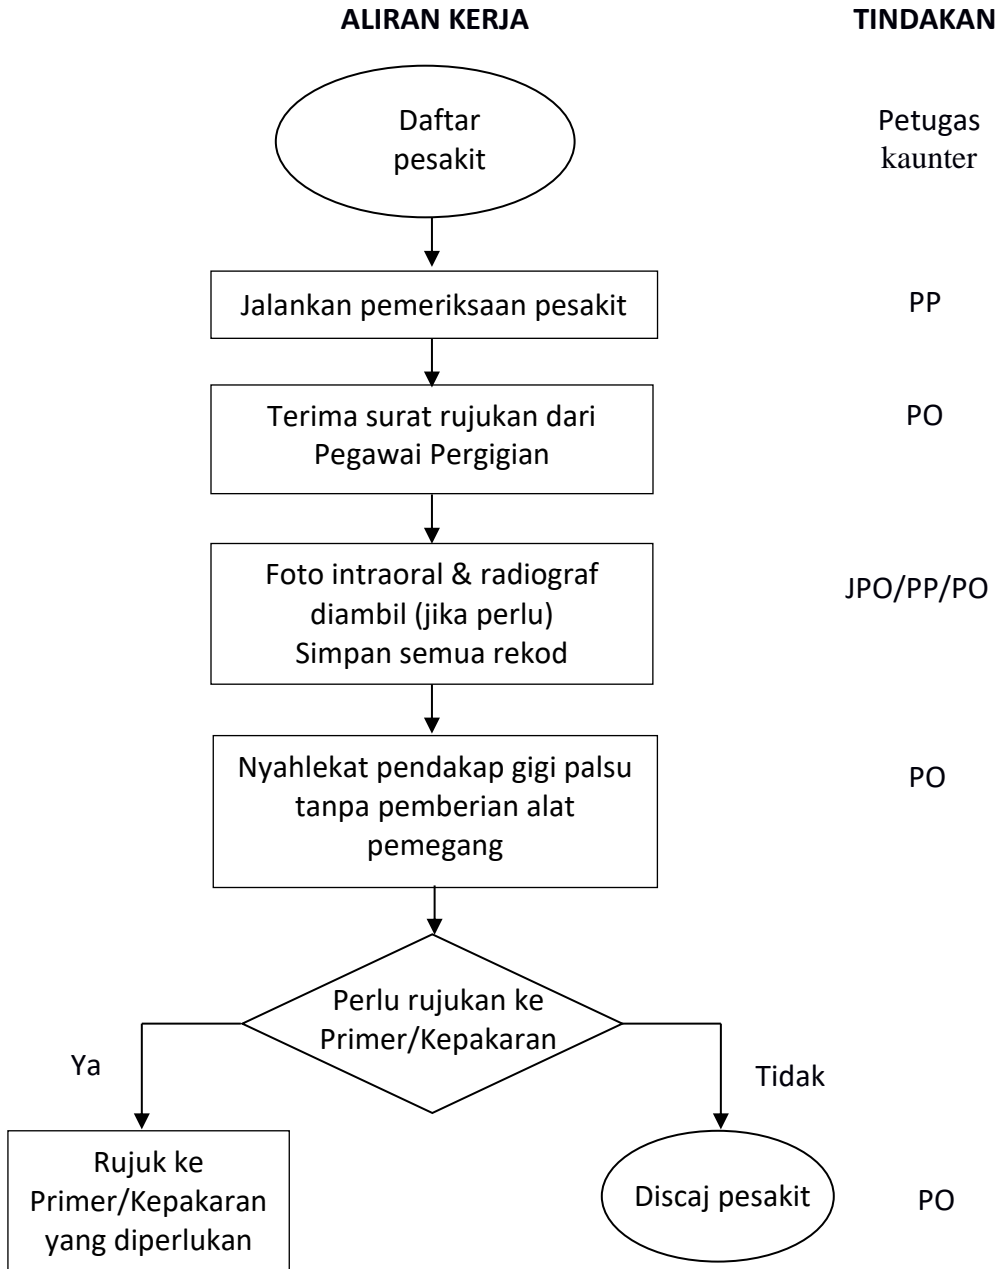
ALIRAN KERJA

TINDAKAN

Daftar pesakit

Petugas kaunter

Jalankan pemeriksaan pesakit

PP

Terima surat rujukan dari Pegawai Pergigian

PO

Foto intraoral & radiograf diambil (jika perlu) Simpan semua rekod

JPO/PP/PO

Nyahlekat pendakap gigi palsu tanpa pemberian alat pemegang

PO

Perlu rujukan ke Primer/Kepakaran

Ya

Tidak

Rujuk ke Primer/Kepakaran yang diperlukan

Discaj pesakit

PO